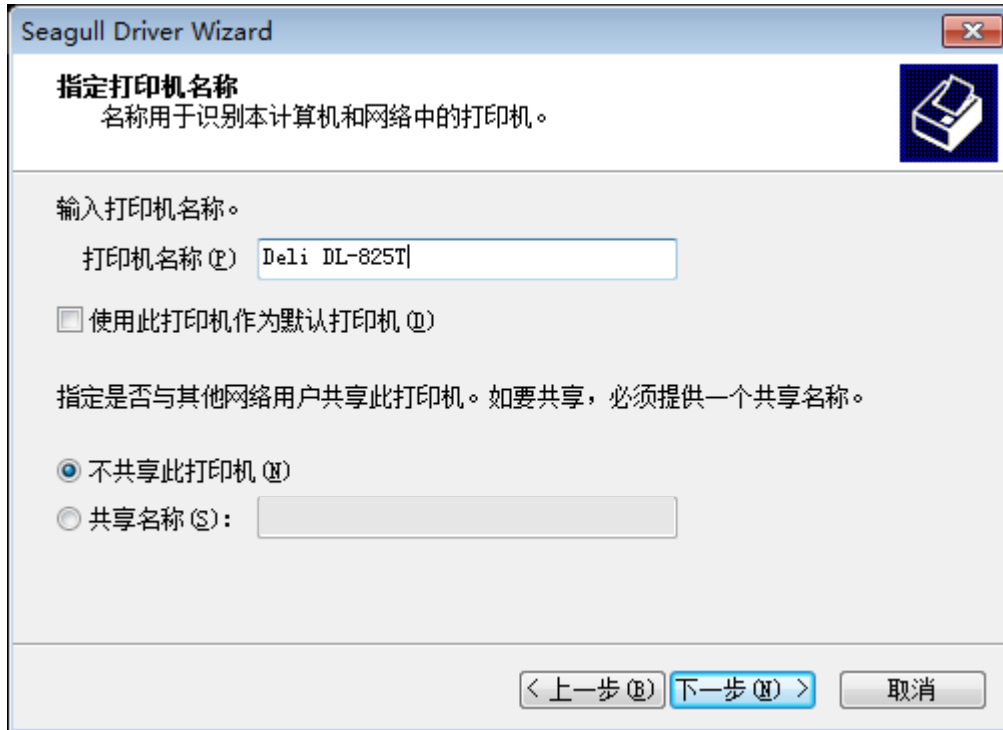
Seagull Driver Wizard

指定打印机名称
名称用于识别本计算机和网络中的打印机。

输入打印机名称。

打印机名称(P) Deli DL-825T

使用此打印机作为默认打印机(D)

指定是否与其他网络用户共享此打印机。如要共享，必须提供一个共享名称。

不共享此打印机(N)
共享名称(S):

< 上一步(B) 下一步(N) > 取消